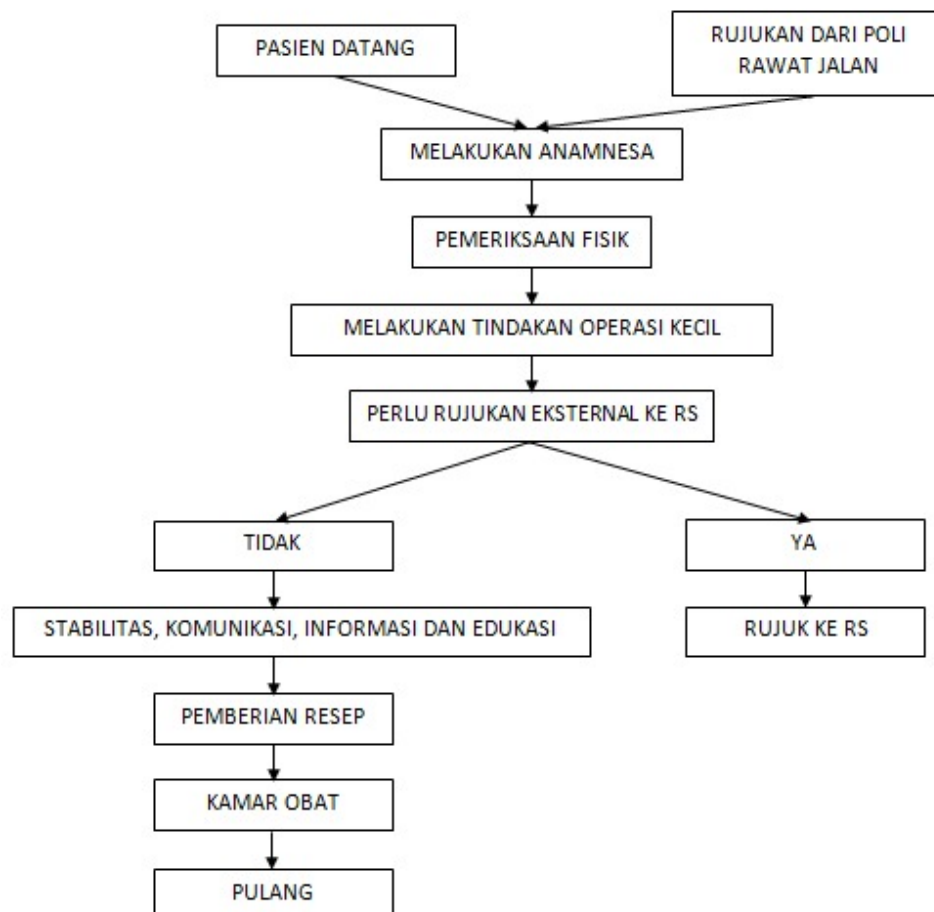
PASIEN DATANG

RUJUKAN DARI POLI RAWAT JALAN

MELAKUKAN ANAMNESA

PEMERIKSAAN FISIK

MELAKUKAN TINDAKAN OPERASI KECIL

PERLU RUJUKAN EKSTERNAL KE RS

TIDAK

YA

STABILITAS, KOMUNIKASI, INFORMASI DAN EDUKASI

RUJUK KE RS

PEMBERIAN RESEP

KAMAR OBAT

PULANG